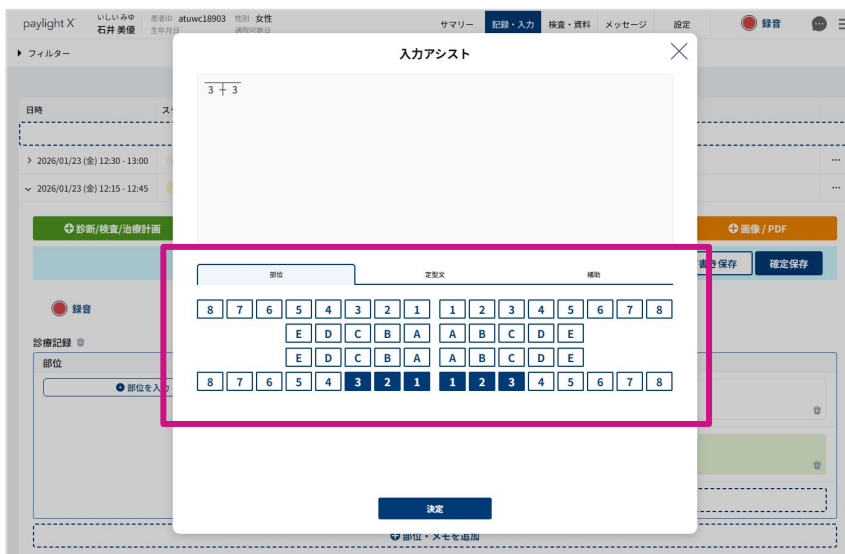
paylight X いしいみゆ 石井 美優 患者ID atuwc18903 生年月日 性別 女性 通院回数目

サマリー 記録・入力 検査・資料 メッセージ 設定 録音

▸ フィルター

日時 ス

› 2026/01/23 (金) 12:30 - 13:00

⌄ 2026/01/23 (金) 12:15 - 12:45

診断/検査/治療計画

画像 / PDF

き保存 確定保存

録音

診療記録

部位

部位を入力

部位・メモを追加

入力アシスト

$\overline{3 \mid 3}$

部位 定型文 補助

| 8 | 7 | 6 | 5 | 4 | 3 | 2 | 1 | 1 | 2 | 3 | 4 | 5 | 6 | 7 | 8 |
|---|---|---|---|---|---|---|---|---|---|---|---|---|---|---|---|
| | | | E | D | C | B | A | A | B | C | D | E | | | |
| | | | E | D | C | B | A | A | B | C | D | E | | | |
| 8 | 7 | 6 | 5 | 4 | 3 | 2 | 1 | 1 | 2 | 3 | 4 | 5 | 6 | 7 | 8 |

決定